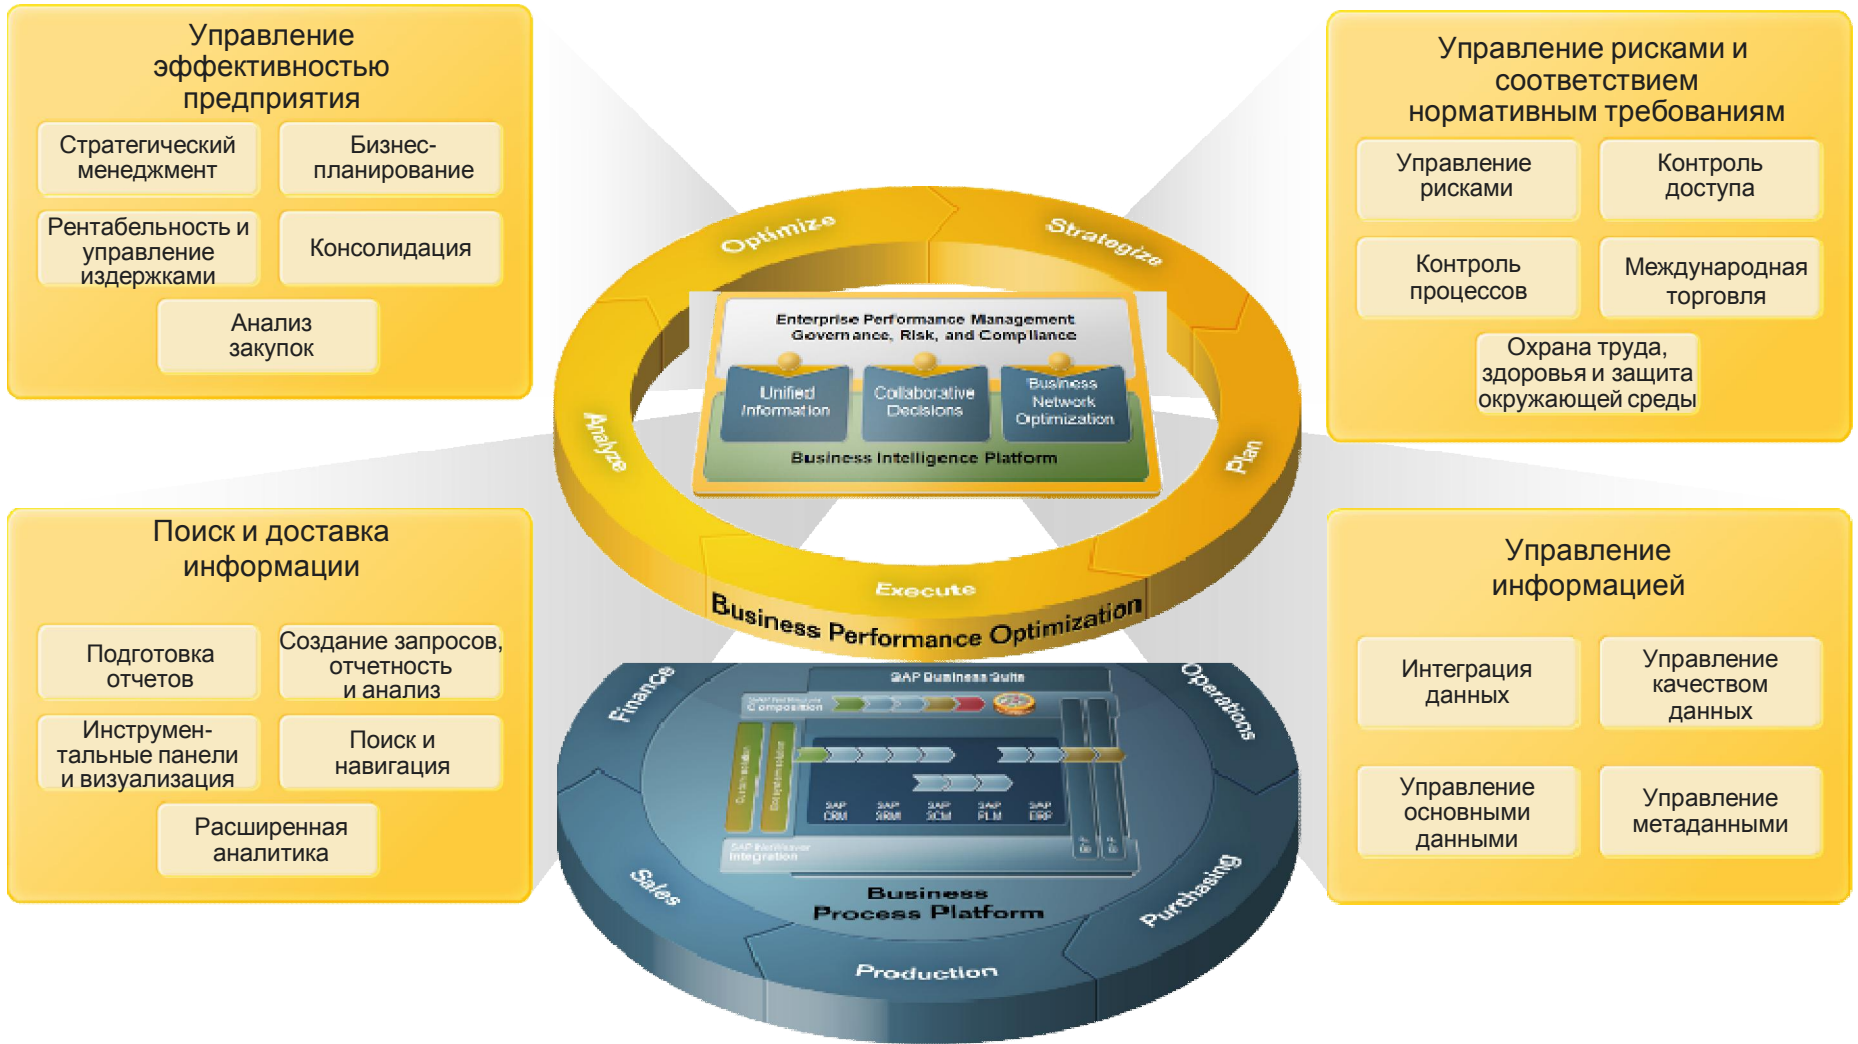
Управление эффективностью предприятия

Стратегический менеджмент

Бизнес-планирование

Рентабельность и управление издержками

Консолидация

Анализ закупок

Управление рисками и соответствием нормативным требованиям

Управление рисками

Контроль доступа

Контроль процессов

Международная торговля

Охрана труда, здоровья и защита окружающей среды

Optimize

Strategize

Enterprise Performance Management
Governance, Risk, and Compliance

Unified Information

Collaborative Decisions

Business Network Optimization

Business Intelligence Platform

Analyze

Plan

Execute

Business Performance Optimization

Поиск и доставка информации

Подготовка отчетов

Создание запросов, отчетность и анализ

Инструментальные панели и визуализация

Поиск и навигация

Расширенная аналитика

Управление информацией

Интеграция данных

Управление качеством данных

Управление основными данными

Управление метаданными

Finance

SAP Business Suite

Composition

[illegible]

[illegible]

SAP CRM

SAP SRM

SAP SCM

SAP PLM

SAP ERP

Integration

Operations

Sales

Business Process Platform

Purchasing

Production